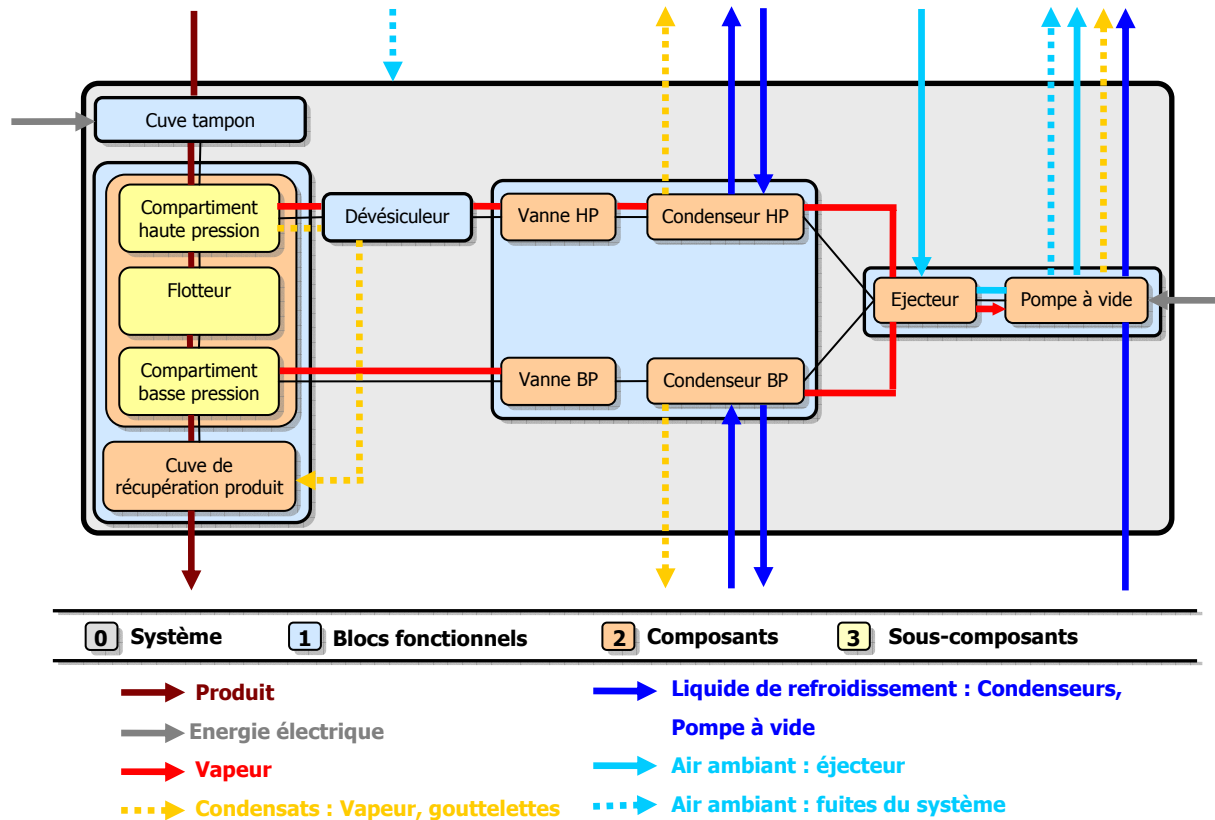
Cuve tampon

Compartiment haute pression

Flotteur

Compartiment basse pression

Cuve de récupération produit

Dévésiculeur

Vanne HP

Condenseur HP

Vanne BP

Condenseur BP

Ejecteur

Pompe à vide

0 Système
1 Blocs fonctionnels
2 Composants
3 Sous-composants

Produit
Energie électrique
Vapeur
Condensats : Vapeur, gouttelettes

Liquide de refroidissement : Condenseurs, Pompe à vide
Air ambiant : éjecteur
Air ambiant : fuites du système